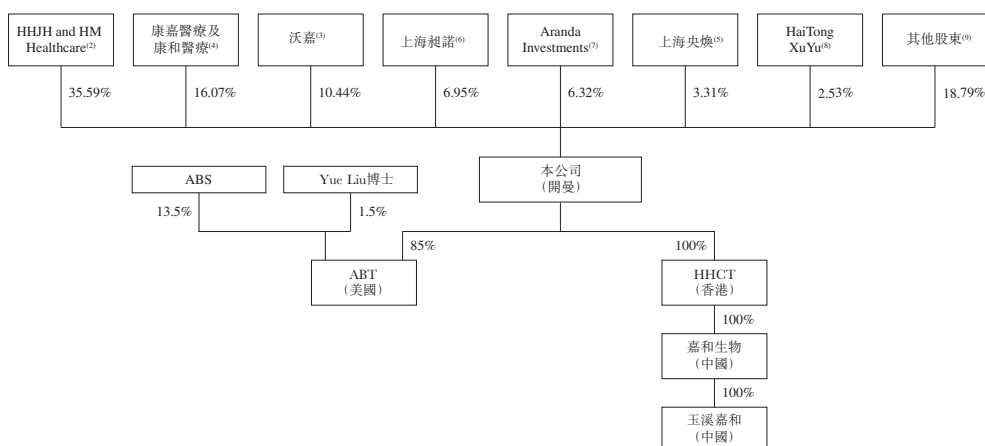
HHJH and HM Healthcare$^{(2)}$

康嘉醫療及康和醫療$^{(4)}$

沃嘉$^{(3)}$

上海昶諾$^{(6)}$

Aranda Investments$^{(7)}$

上海央煥$^{(5)}$

HaiTong XuYu$^{(8)}$

其他股東$^{(9)}$

35.59%

16.07%

10.44%

6.95%

6.32%

3.31%

2.53%

18.79%

ABS

Yue Liu博士

13.5%

1.5%

本公司
(開曼)

85%

100%

ABT
(美國)

HHCT
(香港)

100%

嘉和生物
(中國)

100%

玉溪嘉和
(中國)